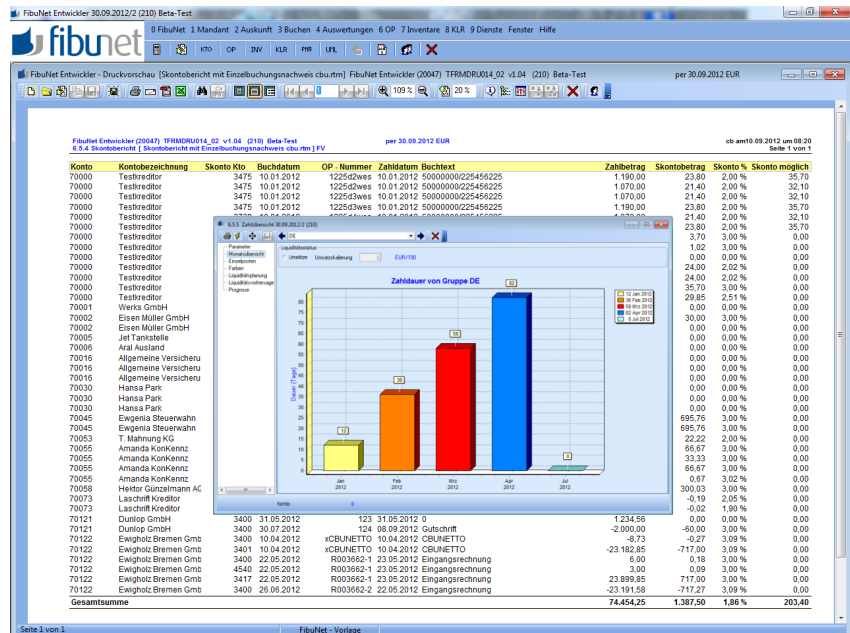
FibuNet Entwickler 30.09.2012/2 (210) Beta-Test

fibunet

0 FibuNet 1 Mandant 2 Auskunft 3 Buchen 4 Auswertungen 6 OP 7 Inventare 8 KLR 9 Dienste Fenster Hilfe

KTO OP INV KLR FRR UNL

FibuNet Entwickler - Druckvorschau [Skontobericht mit Einzelbuchungsnachweis cbu.rtm] FibuNet Entwickler (20047) TFRMDRU014_02 v1.04 (210) Beta-Test per 30.09.2012 EUR

109 % 20 %

FibuNet Entwickler (20047) TFRMDRU014_02 v1.04 (210) Beta-Test
6.5.4 Skontobericht [ Skontobericht mit Einzelbuchungsnachweis cbu.rtm ] FV

per 30.09.2012 EUR

cb am10.09.2012 um 08:20
Seite 1 von 1

| Konto | Kontobezeichnung | Skonto Kto | Buchdatum | OP - Nummer | Zahldatum | Buchtext | Zahlbetrag | Skontobetrag | Skonto % | Skonto möglich |
|---|---|---|---|---|---|---|---|---|---|---|
| 70000 | Testkreditor | 3475 | 10.01.2012 | 1225d2wes | 10.01.2012 | 50000000/225456225 | 1.190,00 | 23,80 | 2,00 % | 35,70 |
| 70000 | Testkreditor | 3475 | 10.01.2012 | 1225d2wes | 10.01.2012 | 50000000/225456225 | 1.070,00 | 21,40 | 2,00 % | 32,10 |
| 70000 | Testkreditor | 3475 | 10.01.2012 | 1225d2wes | 10.01.2012 | 50000000/225456225 | 1.070,00 | 21,40 | 2,00 % | 32,10 |
| 70000 | Testkreditor | 3475 | 10.01.2012 | 1225d3wes | 10.01.2012 | 50000000/225456225 | 1.190,00 | 23,80 | 2,00 % | 35,70 |
| 70000 | Testkreditor | | | | | | | 21,40 | 2,00 % | 32,10 |
| 70000 | Testkreditor | | | | | | | 23,80 | 2,00 % | 35,70 |
| 70000 | Testkreditor | | | | | | | 3,70 | 3,00 % | 0,00 |
| 70000 | Testkreditor | | | | | | | 1,02 | 3,00 % | 0,00 |
| 70000 | Testkreditor | | | | | | | 0,00 | 0,00 % | 0,00 |
| 70000 | Testkreditor | | | | | | | 24,00 | 2,02 % | 0,00 |
| 70000 | Testkreditor | | | | | | | 24,00 | 2,02 % | 0,00 |
| 70000 | Testkreditor | | | | | | | 35,70 | 3,00 % | 0,00 |
| 70000 | Testkreditor | | | | | | | 29,85 | 2,51 % | 0,00 |
| 70001 | Werks GmbH | | | | | | | 0,00 | 0,00 % | 0,00 |
| 70002 | Eisen Müller GmbH | | | | | | | 30,00 | 3,00 % | 0,00 |
| 70002 | Eisen Müller GmbH | | | | | | | 0,00 | 0,00 % | 0,00 |
| 70005 | Jet Tankstelle | | | | | | | 0,00 | 0,00 % | 0,00 |
| 70006 | Aral Ausland | | | | | | | 0,00 | 0,00 % | 0,00 |
| 70016 | Allgemeine Versicheru | | | | | | | 0,00 | 0,00 % | 0,00 |
| 70016 | Allgemeine Versicheru | | | | | | | 0,00 | 0,00 % | 0,00 |
| 70016 | Allgemeine Versicheru | | | | | | | 0,00 | 0,00 % | 0,00 |
| 70030 | Hansa Park | | | | | | | 0,00 | 0,00 % | 0,00 |
| 70030 | Hansa Park | | | | | | | 0,00 | 0,00 % | 0,00 |
| 70030 | Hansa Park | | | | | | | 0,00 | 0,00 % | 0,00 |
| 70045 | Ewgenia Steuerwahn | | | | | | | 695,76 | 3,00 % | 0,00 |
| 70045 | Ewgenia Steuerwahn | | | | | | | 695,76 | 3,00 % | 0,00 |
| 70053 | T. Mahnung KG | | | | | | | 22,22 | 2,00 % | 0,00 |
| 70055 | Amanda KonKennz | | | | | | | 66,67 | 3,00 % | 0,00 |
| 70055 | Amanda KonKennz | | | | | | | 33,33 | 3,00 % | 0,00 |
| 70055 | Amanda KonKennz | | | | | | | 66,67 | 3,00 % | 0,00 |
| 70055 | Amanda KonKennz | | | | | | | 0,67 | 3,02 % | 0,00 |
| 70058 | Hektor Günzelmann AG | | | | | | | 300,03 | 3,00 % | 0,00 |
| 70073 | Laschrift Kreditor | | | | | | | -0,19 | 2,05 % | 0,00 |
| 70073 | Laschrift Kreditor | | | | | | | -0,02 | 1,90 % | 0,00 |
| 70121 | Dunlop GmbH | 3400 | 31.05.2012 | 123 | 31.05.2012 | 0 | 1.234,56 | 0,00 | 0,00 % | 0,00 |
| 70121 | Dunlop GmbH | 3400 | 30.07.2012 | 124 | 08.09.2012 | Gutschrift | -2.000,00 | -60,00 | 3,00 % | 0,00 |
| 70122 | Ewigholz Bremen Gmb | 3400 | 10.04.2012 | xCBUNETTO | 10.04.2012 | CBUNETTO | -8,73 | -0,27 | 3,09 % | 0,00 |
| 70122 | Ewigholz Bremen Gmb | 3401 | 10.04.2012 | xCBUNETTO | 10.04.2012 | CBUNETTO | -23.182,85 | -717,00 | 3,09 % | 0,00 |
| 70122 | Ewigholz Bremen Gmb | 3400 | 22.05.2012 | R003662-1 | 23.05.2012 | Eingangsrechnung | 6,00 | 0,18 | 3,00 % | 0,00 |
| 70122 | Ewigholz Bremen Gmb | 4540 | 22.05.2012 | R003662-1 | 23.05.2012 | Eingangsrechnung | 3,00 | 0,09 | 3,00 % | 0,00 |
| 70122 | Ewigholz Bremen Gmb | 3417 | 22.05.2012 | R003662-1 | 23.05.2012 | Eingangsrechnung | 23.899,85 | 717,00 | 3,00 % | 0,00 |
| 70122 | Ewigholz Bremen Gmb | 3400 | 26.06.2012 | R003662-2 | 22.05.2012 | Eingangsrechnung | -23.191,58 | -717,27 | 3,09 % | 0,00 |
| Gesamtsumme | | | | | | | 74.454,25 | 1.387,50 | 1,86 % | 203,40 |

6.5.5 Zahlübersicht 30.09.2012/2 (210)

DE

Parameter
Monatsübersicht
Einzelposten
Farben
Liquiditätsplanung
Liquiditätsvorhersage
Prognose

Liquiditätsstatus
Umsätze Umsatzkalierung EUR/100

Zahldauer von Gruppe DE

Dauer (Tage)

12 Jan 2012
36 Feb 2012
58 Mrz 2012
92 Apr 2012
3 Jul 2012

Jan 2012 Feb 2012 Mrz 2012 Apr 2012 Jul 2012

Konto 0

Seite 1 von 1 FibuNet - Vorlage